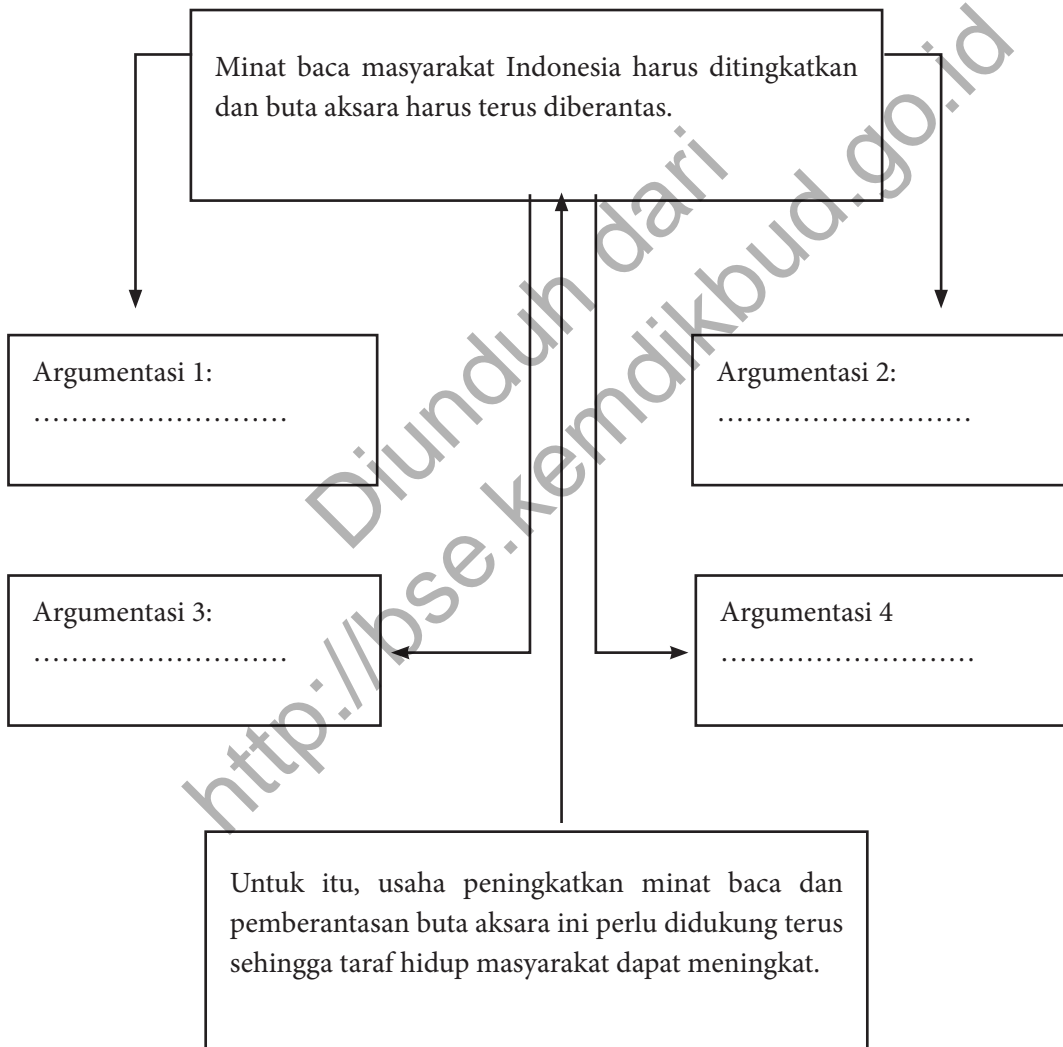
Minat baca masyarakat Indonesia harus ditingkatkan dan buta aksara harus terus diberantas.

Argumentasi 1:
……………………

Argumentasi 2:
……………………

Argumentasi 3:
……………………

Argumentasi 4
……………………

Untuk itu, usaha peningkatkan minat baca dan pemberantasan buta aksara ini perlu didukung terus sehingga taraf hidup masyarakat dapat meningkat.

Diunduh dari
http://bse.kemdikbud.go.id